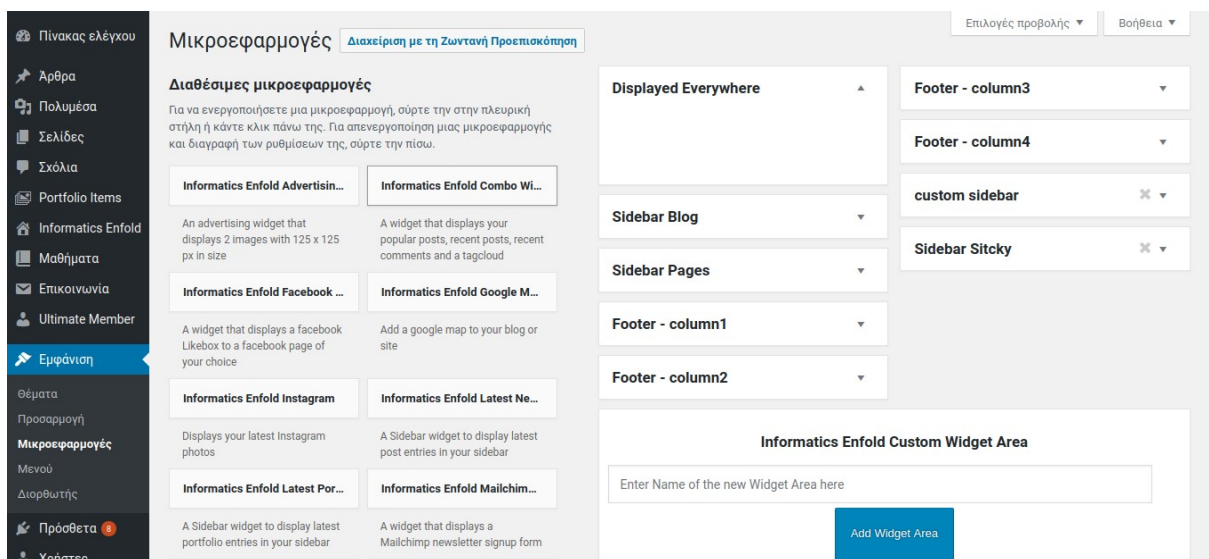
Πίνακας ελέγχου
Άρθρα
Πολυμέσα
Σελίδες
Σχόλια
Portfolio Items
Informatics Enfold
Μαθήματα
Επικοινωνία
Ultimate Member
Εμφάνιση
Θέματα
Προσαρμογή
Μικροεφαρμογές
Μενού
Διορθωτής
Πρόσθετα 8
Χρήστες

Μικροεφαρμογές Διαχείριση με τη Ζωντανή Προεπισκόπηση

Επιλογές προβολής ▼ Βοήθεια ▼

Διαθέσιμες μικροεφαρμογές

Για να ενεργοποιήσετε μια μικροεφαρμογή, σύρτε την στην πλευρική στήλη ή κάντε κλικ πάνω της. Για απενεργοποίηση μιας μικροεφαρμογής και διαγραφή των ρυθμίσεων της, σύρτε την πίσω.

Informatics Enfold Advertisin...
An advertising widget that displays 2 images with 125 x 125 px in size

Informatics Enfold Combo Wi...
A widget that displays your popular posts, recent posts, recent comments and a tagcloud

Informatics Enfold Facebook ...
A widget that displays a facebook Likebox to a facebook page of your choice

Informatics Enfold Google M...
Add a google map to your blog or site

Informatics Enfold Instagram
Displays your latest Instagram photos

Informatics Enfold Latest Ne...
A Sidebar widget to display latest post entries in your sidebar

Informatics Enfold Latest Por...
A Sidebar widget to display latest portfolio entries in your sidebar

Informatics Enfold Mailchim...
A widget that displays a Mailchimp newsletter signup form

Displayed Everywhere
Sidebar Blog
Sidebar Pages
Footer - column1
Footer - column2
Footer - column3
Footer - column4
custom sidebar
Sidebar Sitcky

Informatics Enfold Custom Widget Area
Enter Name of the new Widget Area here
Add Widget Area